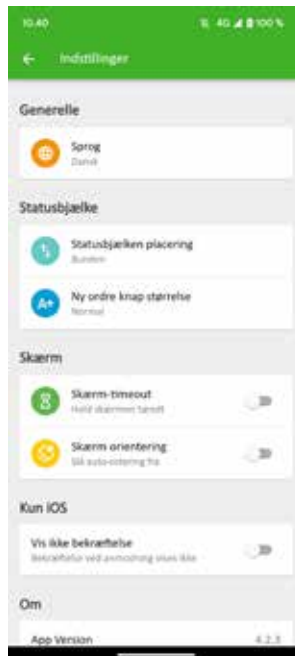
10.40

4G 100 %

Indstillinger

Generelle

Sprog
Dansk

Statusbjælke

Statusbjælken placering
Bunden

Ny ordre knap størrelse
Normal

Skærm

Skærm-timeout
Hold skærmen tændt

Skærm orientering
Slå auto-rotering fra

Kun iOS

Vis ikke bekræftelse
Bekræftelse ved anmodning vises ikke

Om

App Version
4.2.3